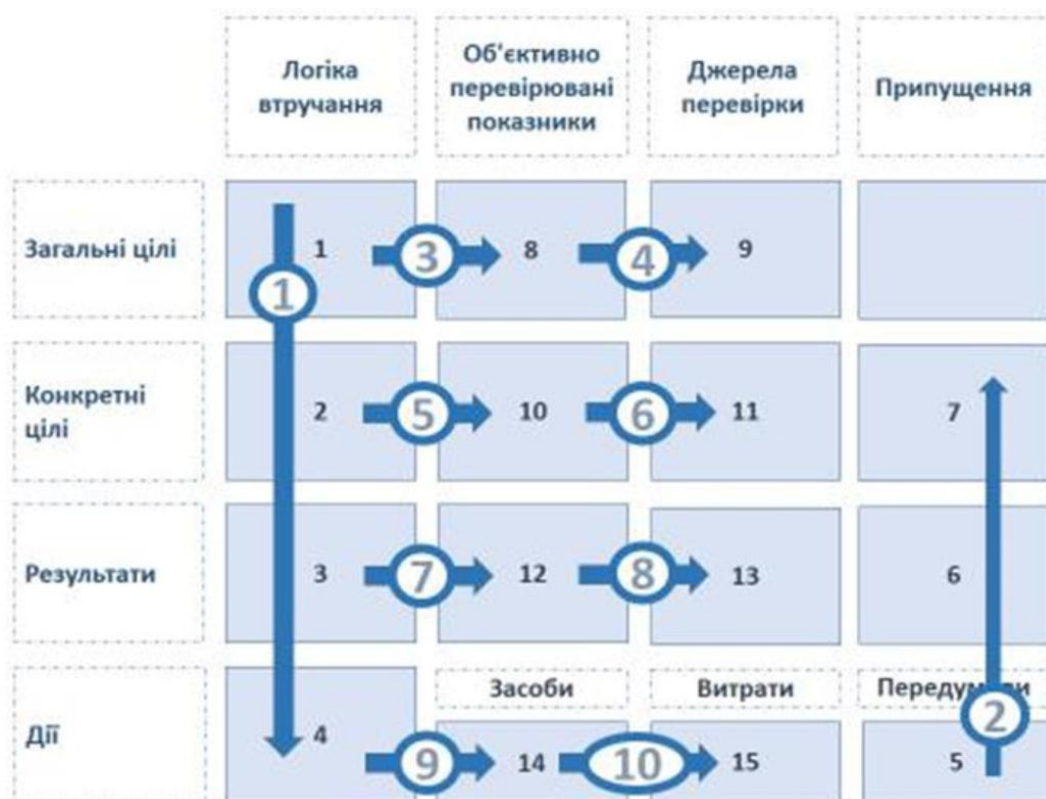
| | Логіка втручання | Об'єктивно перевірювані показники | Джерела перевірки | Припущення |
|---|---|---|---|---|
| Загальні цілі | 1 ③ | 8 ④ | 9 | |
| Конкретні цілі | 2 ⑤ | 10 ⑥ | 11 | 7 |
| Результати | 3 ⑦ | 12 ⑧ | 13 | 6 |
| | | Засоби | Витрати | Передум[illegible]и |
| Дії | 4 ⑨ | 14 ⑩ | 15 | 5 |

①

②